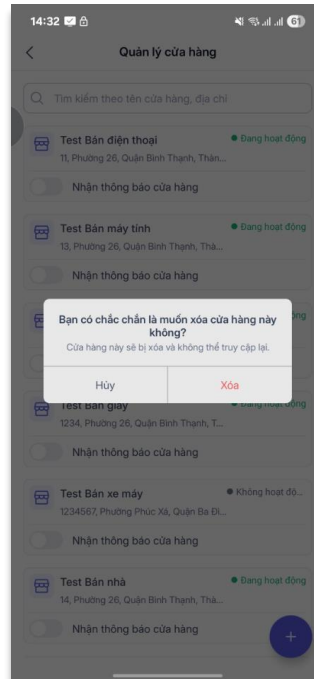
14:32

61

Quản lý cửa hàng

Tìm kiếm theo tên cửa hàng, địa chỉ

Test Bán điện thoại
11, Phường 26, Quận Bình Thạnh, Thàn...
Đang hoạt động

Nhận thông báo cửa hàng

Test Bán máy tính
13, Phường 26, Quận Bình Thạnh, Thà...
Đang hoạt động

Nhận thông báo cửa hàng

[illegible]ộng

Bạn có chắc chắn là muốn xóa cửa hàng này không?

Cửa hàng này sẽ bị xóa và không thể truy cập lại.

Hủy

Xóa

Test Bán giày
1234, Phường 26, Quận Bình Thạnh, T...
Đang hoạt động

Nhận thông báo cửa hàng

Test Bán xe máy
1234567, Phường Phúc Xá, Quận Ba Đì...
Không hoạt độ...

Nhận thông báo cửa hàng

Test Bán nhà
14, Phường 26, Quận Bình Thạnh, Thà...
Đang hoạt động

Nhận thông báo cửa hàng

+